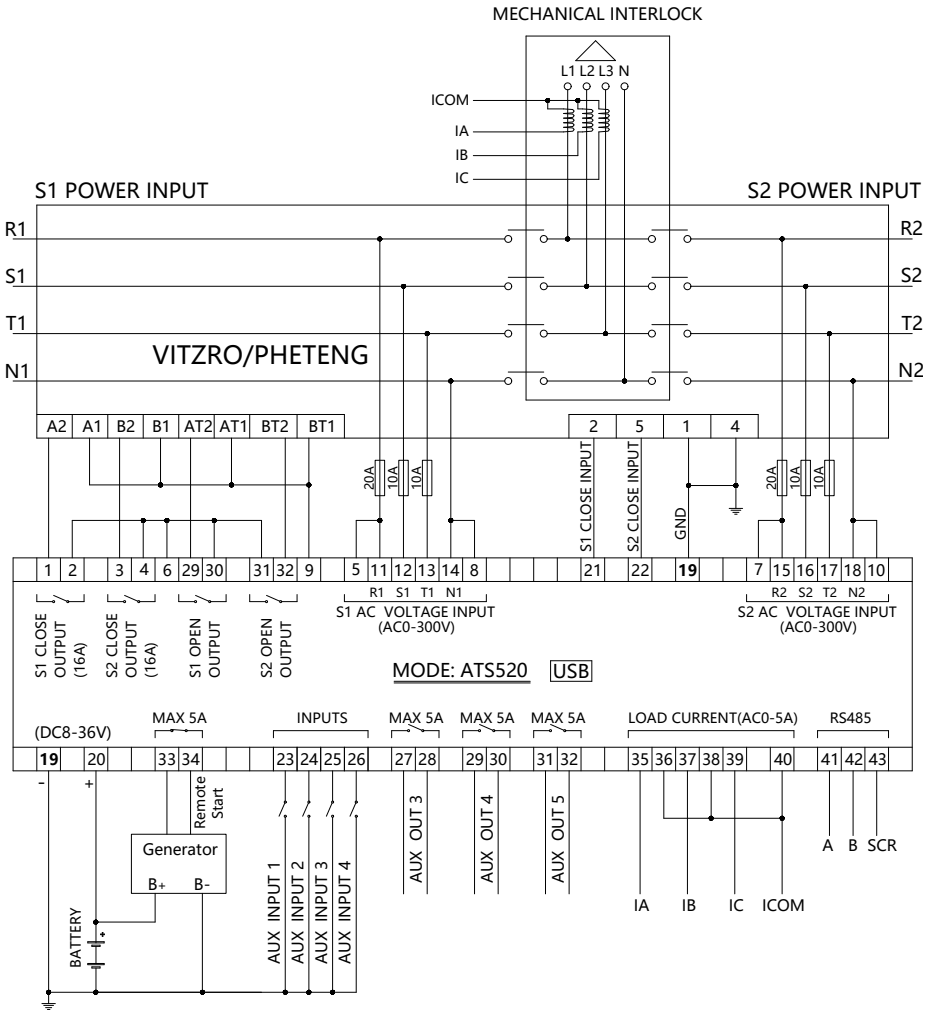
MECHANICAL INTERLOCK

L1 L2 L3 N

ICOM
IA
IB
IC

S1 POWER INPUT
S2 POWER INPUT

R1
S1
T1
N1
R2
S2
T2
N2

VITZRO/PHETENG

| A2 | A1 | B2 | B1 | AT2 | AT1 | BT2 | BT1 |
|---|---|---|---|---|---|---|---|

| 2 | 5 | 1 | 4 |
|---|---|---|---|

20A 10A 10A
20A 10A 10A

S1 CLOSE INPUT
S2 CLOSE INPUT
GND

| 1 | 2 | 3 | 4 | 6 | 29 | 30 | 31 | 32 | 9 | 5 | 11 | 12 | 13 | 14 | 8 | 21 | 22 | 19 | 7 | 15 | 16 | 17 | 18 | 10 |
|---|---|---|---|---|---|---|---|---|---|---|---|---|---|---|---|---|---|---|---|---|---|---|---|---|

R1 S1 T1 N1
S1 AC VOLTAGE INPUT (AC0-300V)
R2 S2 T2 N2
S2 AC VOLTAGE INPUT (AC0-300V)

S1 CLOSE OUTPUT (16A)
S2 CLOSE OUTPUT (16A)
S1 OPEN OUTPUT
S2 OPEN OUTPUT

MODE: ATS520 USB

(DC8-36V)
MAX 5A
INPUTS
MAX 5A
MAX 5A
MAX 5A
LOAD CURRENT(AC0-5A)
RS485

| 19 | 20 | 33 | 34 | 23 | 24 | 25 | 26 | 27 | 28 | 29 | 30 | 31 | 32 | 35 | 36 | 37 | 38 | 39 | 40 | 41 | 42 | 43 |
|---|---|---|---|---|---|---|---|---|---|---|---|---|---|---|---|---|---|---|---|---|---|---|

- +
Remote Start
Generator
B+ B-
BATTERY
AUX INPUT 1
AUX INPUT 2
AUX INPUT 3
AUX INPUT 4
AUX OUT 3
AUX OUT 4
AUX OUT 5
IA IB IC ICOM
A B SCR